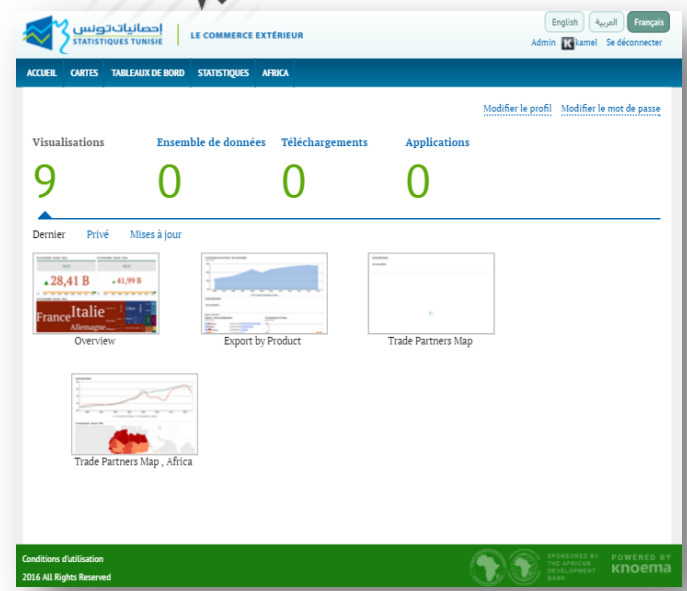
إحصائيات تونس STATISTIQUES TUNISIE | LE COMMERCE EXTÉRIEUR

English العربية Français

Admin K kamel Se déconnecter

ACCUEIL CARTES TABLEAUX DE BORD STATISTIQUES AFRICA

Modifier le profil Modifier le mot de passe

Visualisations 9
Ensemble de données 0
Téléchargements 0
Applications 0

Dernier Privé Mises à jour

28,41 B 41,99 B France Italie Allemagne
Overview

Export by Product

Trade Partners Map

Trade Partners Map , Africa

Conditions d'utilisation
2016 All Rights Reserved

SPONSORED BY THE AFRICAN DEVELOPMENT BANK
POWERED BY knoema